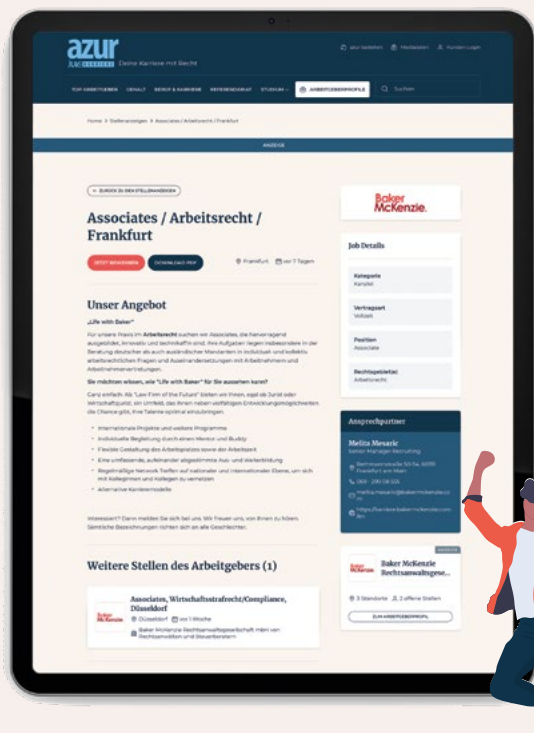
azur JUNGE JURISTEN Deine Karriese mit Recht

azur bewerben Merkzettel Kanzlei Login

TOP-ARBEITGEBER GEHALT BERUF & KARRIERE REFERENDARIAT STUDIUM ARBEITGEBERPROFILE Suchen

Home > Stellenanzeigen > Associates / Arbeitsrecht / Frankfurt

ANZEIGE

< ZURÜCK ZU DEN STELLENANZEIGEN

Associates / Arbeitsrecht / Frankfurt

JETZT BEWERBEN DOWNLOAD PDF Frankfurt vor 7 Tagen

Unser Angebot

„Life with Baker"

Für unsere Praxis im Arbeitsrecht suchen wir Associates, die hervorragend ausgebildet, innovativ und teamfähig sind. Ihre Aufgaben liegen insbesondere in der Beratung deutscher als auch ausländischer Mandanten in individual- und kollektiv arbeitsrechtlichen Fragen und Auseinandersetzungen mit Arbeitnehmern und Arbeitnehmervertretungen.

Sie möchten wissen, wie "Life with Baker" für Sie aussehen kann?

Ganz einfach: Als "Law Firm of the Future" bieten wir Ihnen, egal ob Jurist oder Wirtschaftsjurist, ein Umfeld, das Ihnen neben vielfältigen Entwicklungsmöglichkeiten die Chance gibt, Ihre Talente optimal einzubringen.

- Internationale Projekte und weitere Programme
- Individuelle Begleitung durch einen Mentor und Buddy
- Flexible Gestaltung des Arbeitsplatzes sowie der Arbeitszeit
- Eine umfassende, aufeinander abgestimmte Aus- und Weiterbildung
- Regelmäßige Network Treffen auf nationaler und internationaler Ebene, um sich mit Kolleginnen und Kollegen zu vernetzen
- Alternative Karrieremodelle

Interessiert? Dann melden Sie sich bei uns. Wir freuen uns, von Ihnen zu hören. Sämtliche Bezeichnungen richten sich an alle Geschlechter.

Weitere Stellen des Arbeitgebers (1)

Baker McKenzie

Associates, Wirtschaftsstrafrecht/Compliance, Düsseldorf

Düsseldorf vor 1 Woche

Baker McKenzie Rechtsanwaltsgesellschaft mbH von Rechtsanwälten und Steuerberatern

Baker McKenzie.

Job Details

Kategorie
Kanzlei

Vertragsart
Vollzeit

Position
Associate

Rechtsgebiet(e)
Arbeitsrecht

Ansprechpartner

Melita Mesaric
Senior Manager Recruiting

Bethmannstraße 50-54, 60311 Frankfurt am Main

069 - 299 08 535

melita.mesaric@bakermckenzie.com

https://karriere.bakermckenzie.com/en

ANZEIGE

Baker McKenzie Rechtsanwaltsgese...

3 Standorte 2 offene Stellen

ZUM ARBEITGEBERPROFIL